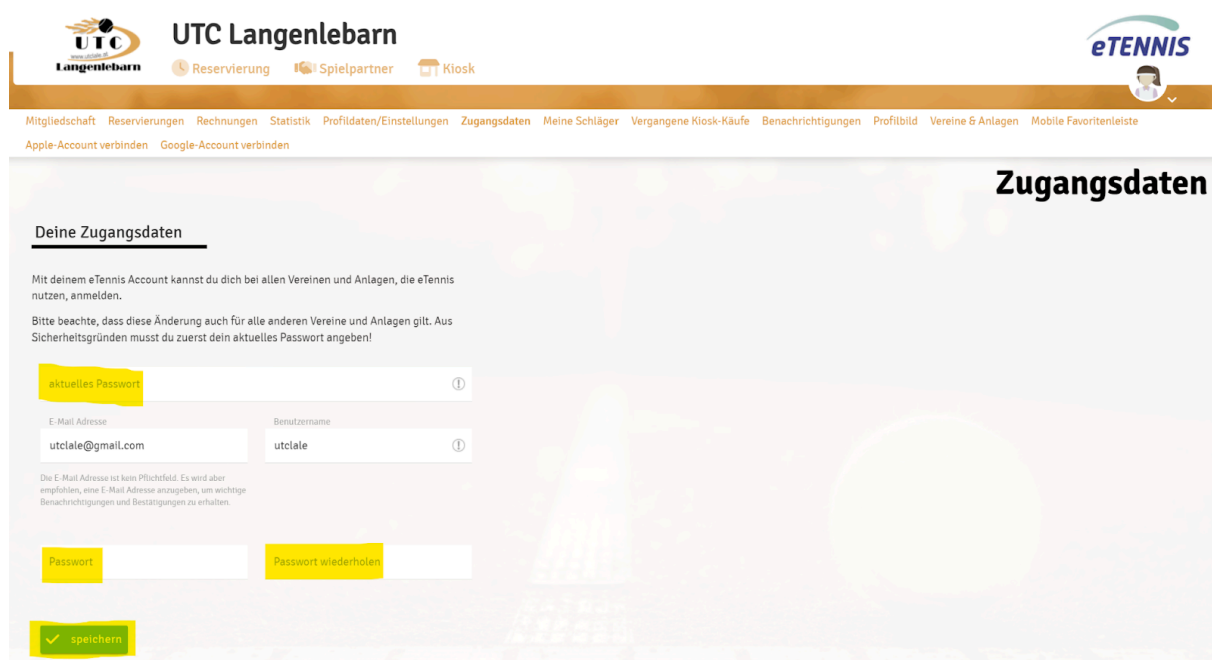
UTC
www.utclale.at
Langenlebarn

UTC Langenlebarn

Reservierung Spielpartner Kiosk

eTENNIS

Mitgliedschaft Reservierungen Rechnungen Statistik Profildaten/Einstellungen Zugangsdaten Meine Schläger Vergangene Kiosk-Käufe Benachrichtigungen Profilbild Vereine & Anlagen Mobile Favoritenleiste Apple-Account verbinden Google-Account verbinden

Zugangsdaten

Deine Zugangsdaten

Mit deinem eTennis Account kannst du dich bei allen Vereinen und Anlagen, die eTennis nutzen, anmelden.

Bitte beachte, dass diese Änderung auch für alle anderen Vereine und Anlagen gilt. Aus Sicherheitsgründen musst du zuerst dein aktuelles Passwort angeben!

aktuelles Passwort

E-Mail Adresse
utclale@gmail.com

Benutzername
utclale

Die E-Mail Adresse ist kein Pflichtfeld. Es wird aber empfohlen, eine E-Mail Adresse anzugeben, um wichtige Benachrichtigungen und Bestätigungen zu erhalten.

Passwort

Passwort wiederholen

speichern